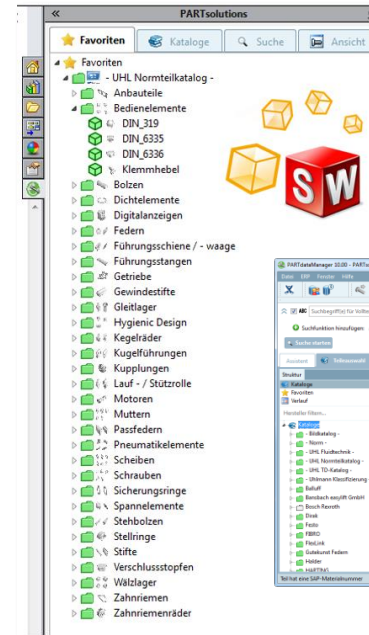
«
PARTsolutions

Favoriten | Kataloge | Suche | Ansicht

Favoriten
- UHL Normteilkatalog -
Anbauteile
Bedienelemente
DIN_319
DIN_6335
DIN_6336
Klemmhebel
Bolzen
Dichtelemente
Digitalanzeigen
Federn
Führungsschiene / - waage
Führungsstangen
Getriebe
Gewindestifte
Gleitlager
Hygienic Design
Kegelräder
Kugelführungen
Kupplungen
Lauf - / Stützrolle
Motoren
Muttern
Passfedern
Pneumatikelemente
Scheiben
Schrauben
Sicherungsringe
Spannelemente
Stehbolzen
Stellringe
Stifte
Verschlussstopfen
Wälzlager
Zahnriemen
Zahnriemenräder

SW

PARTdataManager 10.00 - PARTsi
Datei ERP Fenster Hilfe
Suchbegriff(e) für Volltext
Suchfunktion hinzufügen
Suche starten
Assistent | Teileauswahl
Struktur
Kataloge
Favoriten
Verlauf
Hersteller filtern...
Kataloge
- Bildkatalog -
- Norm -
- UHL Fluidtechnik -
- UHL Normteilkatalog -
- UHL TD-Katalog -
- Uhlmann Klassifizierung -
Balluff
Bansbach easylift GmbH
Bosch Rexroth
Eisak
Festo
FIBRO
FlexLink
Gutekunst Federn
Halder
HARTING
Teil hat eine SAP-Materialnummer